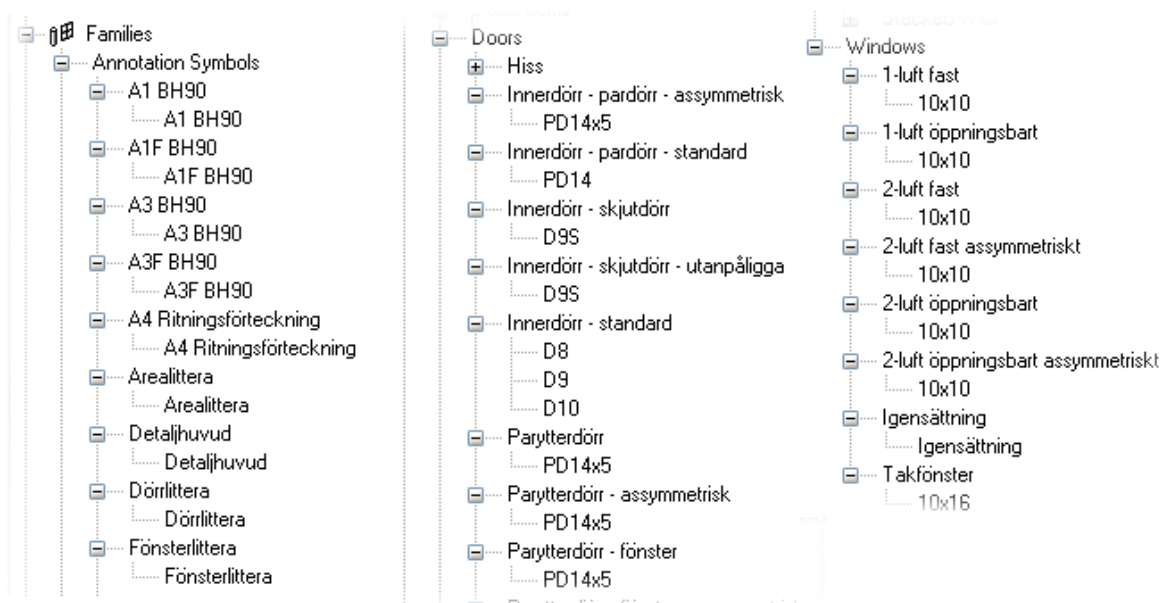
Families
Annotation Symbols
A1 BH90
A1 BH90
A1F BH90
A1F BH90
A3 BH90
A3 BH90
A3F BH90
A3F BH90
A4 Ritningsförteckning
A4 Ritningsförteckning
Arealittera
Arealittera
Detaljhuvud
Detaljhuvud
Dörrlittera
Dörrlittera
Fönsterlittera
Fönsterlittera

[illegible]
Doors
Hiss
Innerdörr - pardörr - assymmetrisk
PD14x5
Innerdörr - pardörr - standard
PD14
Innerdörr - skjutdörr
D9S
Innerdörr - skjutdörr - utanpåligga
D9S
Innerdörr - standard
D8
D9
D10
Parytterdörr
PD14x5
Parytterdörr - assymmetrisk
PD14x5
Parytterdörr - fönster
PD14x5
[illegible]

Stacked Wall
Windows
1-luft fast
10x10
1-luft öppningsbart
10x10
2-luft fast
10x10
2-luft fast assymmetriskt
10x10
2-luft öppningsbart
10x10
2-luft öppningsbart assymmetriskt
10x10
Igensättning
Igensättning
Takfönster
10x16